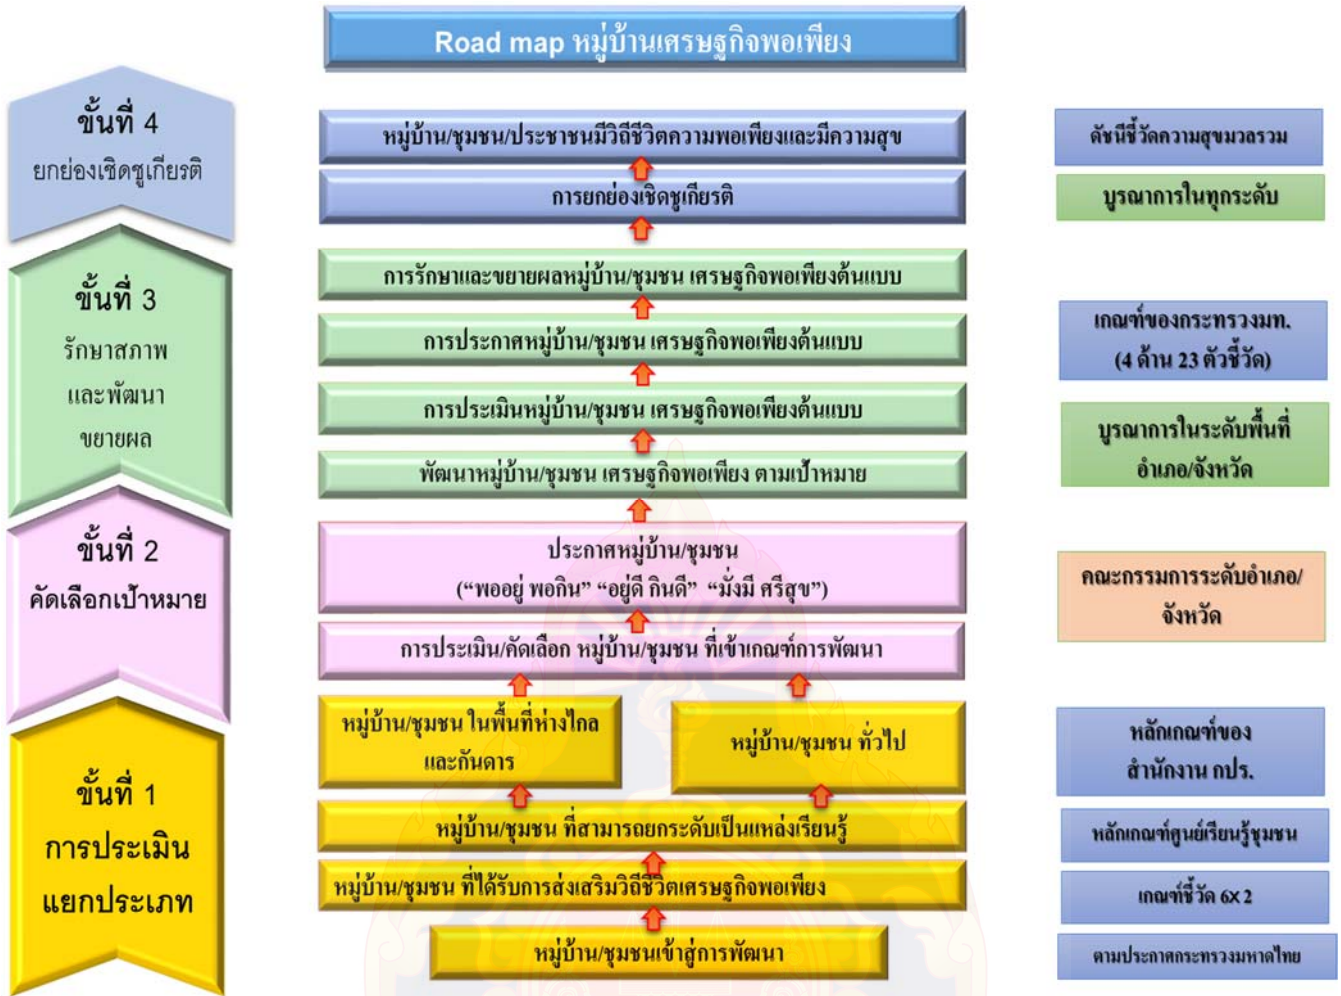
Road map หมู่บ้านเศรษฐกิจพอเพียง

ขั้นที่ 4
ยกย่องเชิดชูเกียรติ

ขั้นที่ 3
รักษาสภาพ
และพัฒนา
ขยายผล

ขั้นที่ 2
คัดเลือกเป้าหมาย

ขั้นที่ 1
การประเมิน
แยกประเภท

หมู่บ้าน/ชุมชน/ประชาชนมีวิถีชีวิตความพอเพียงและมีความสุข

การยกย่องเชิดชูเกียรติ

การรักษาและขยายผลหมู่บ้าน/ชุมชน เศรษฐกิจพอเพียงต้นแบบ

การประกาศหมู่บ้าน/ชุมชน เศรษฐกิจพอเพียงต้นแบบ

การประเมินหมู่บ้าน/ชุมชน เศรษฐกิจพอเพียงต้นแบบ

พัฒนาหมู่บ้าน/ชุมชน เศรษฐกิจพอเพียง ตามเป้าหมาย

ประกาศหมู่บ้าน/ชุมชน
("พออยู่ พอกิน" "อยู่ดี กินดี" "มั่งมี ศรีสุข")

การประเมิน/คัดเลือก หมู่บ้าน/ชุมชน ที่เข้าเกณฑ์การพัฒนา

หมู่บ้าน/ชุมชน ในพื้นที่ห่างไกล และกันดาร

หมู่บ้าน/ชุมชน ทั่วไป

หมู่บ้าน/ชุมชน ที่สามารถยกระดับเป็นแหล่งเรียนรู้

หมู่บ้าน/ชุมชน ที่ได้รับการส่งเสริมวิถีชีวิตเศรษฐกิจพอเพียง

หมู่บ้าน/ชุมชนเข้าสู่การพัฒนา

ดัชนีชี้วัดความสุขมวลรวม

บูรณาการในทุกระดับ

เกณฑ์ของกระทรวงมท.
(4 ด้าน 23 ตัวชี้วัด)

บูรณาการในระดับพื้นที่
อำเภอ/จังหวัด

คณะกรรมการระดับอำเภอ/
จังหวัด

หลักเกณฑ์ของ
สำนักงาน กปร.

หลักเกณฑ์ศูนย์เรียนรู้ชุมชน

เกณฑ์ชี้วัด 6x2

ตามประกาศกระทรวงมหาดไทย